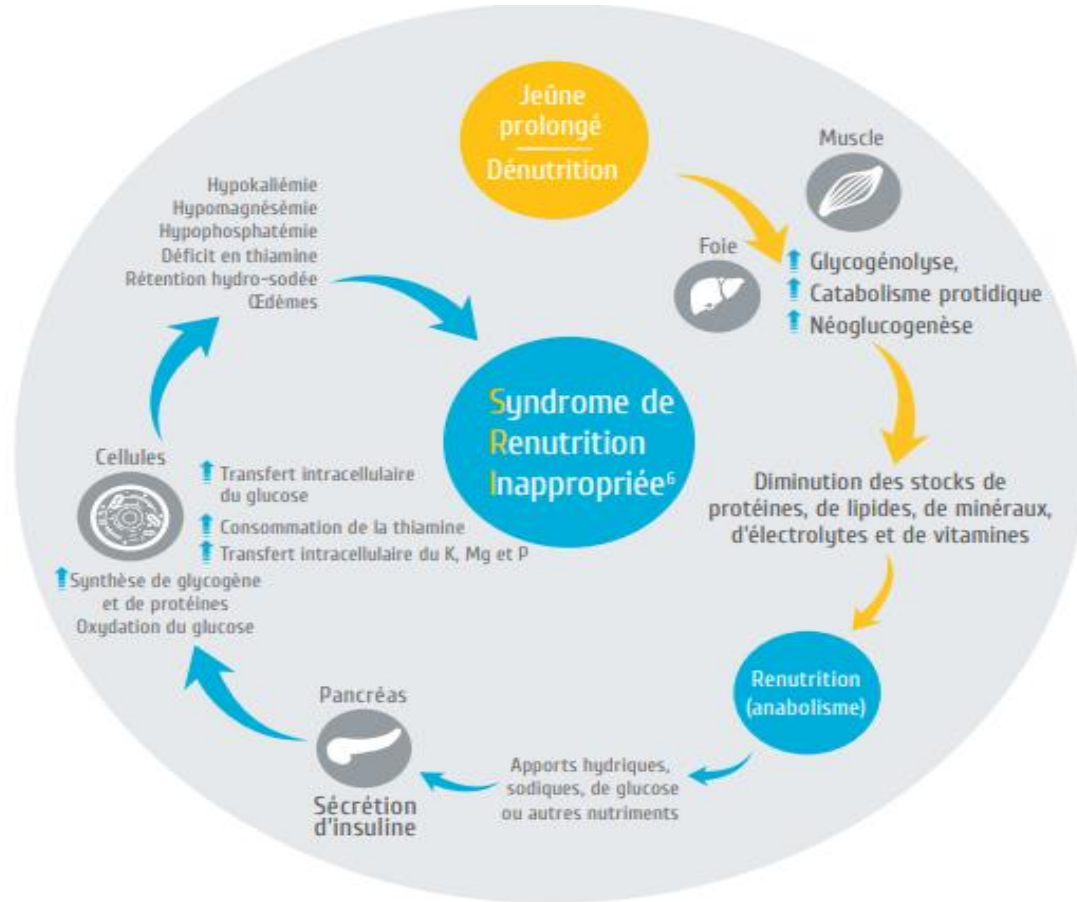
Jeûne prolongé
Dénutrition

Muscle

Foie

⬆ Glycogénolyse,
⬆ Catabolisme protidique
⬆ Néoglucogenèse

Diminution des stocks de protéines, de lipides, de minéraux, d'électrolytes et de vitamines

Renutrition (anabolisme)

Apports hydriques, sodiques, de glucose ou autres nutriments

Pancréas
Sécrétion d'insuline

⬆ Synthèse de glycogène et de protéines
Oxydation du glucose

Cellules

⬆ Transfert intracellulaire du glucose
⬆ Consommation de la thiamine
⬆ Transfert intracellulaire du K, Mg et P

Hypokaliémie
Hypomagnésémie
Hypophosphatémie
Déficit en thiamine
Rétention hydro-sodée
Œdèmes

Syndrome de Renutrition Inappropriée$^6$